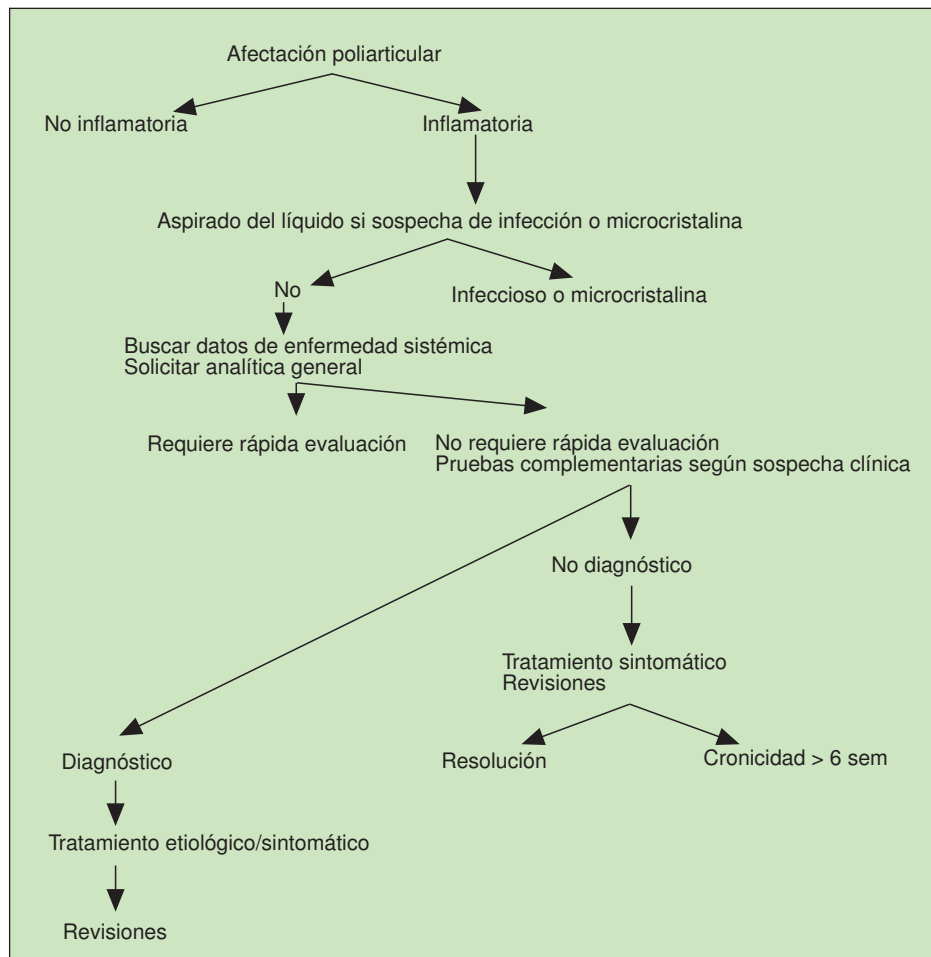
Afectación poliarticular

No inflamatoria

Inflamatoria

Aspirado del líquido si sospecha de infección o microcristalina

No

Infeccioso o microcristalina

Buscar datos de enfermedad sistémica
Solicitar analítica general

Requiere rápida evaluación

No requiere rápida evaluación
Pruebas complementarias según sospecha clínica

No diagnóstico

Tratamiento sintomático
Revisiones

Diagnóstico

Resolución

Cronicidad > 6 sem

Tratamiento etiológico/sintomático

Revisiones